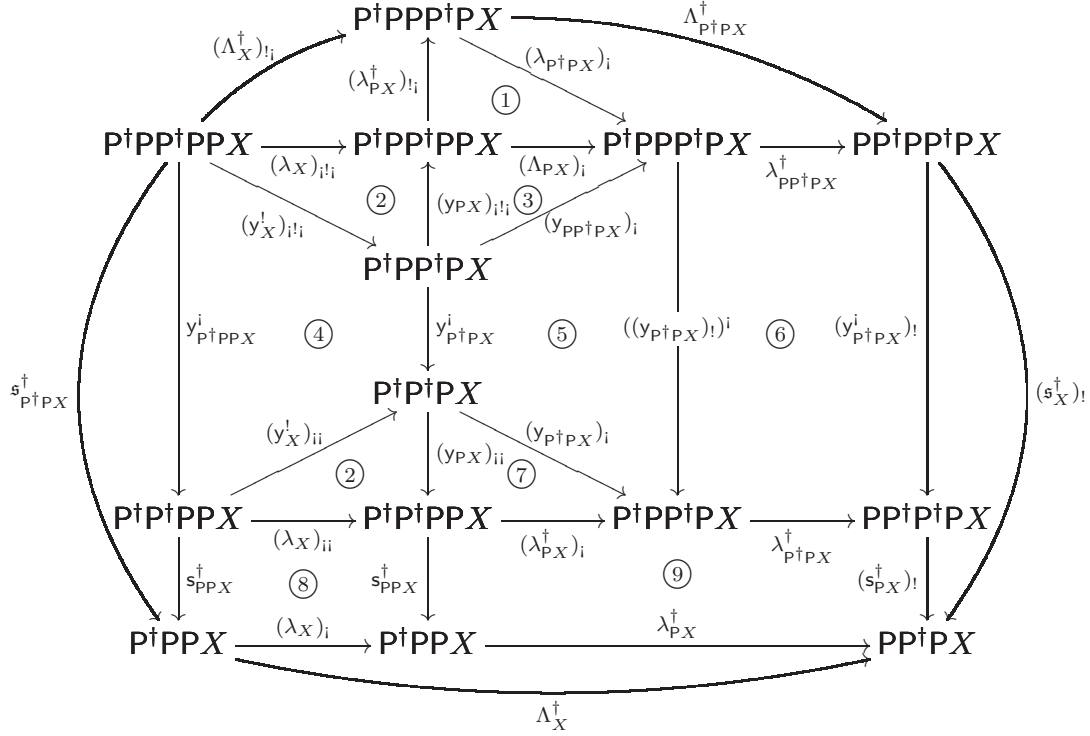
$\mathsf{P}^\dagger\mathsf{P}\mathsf{P}\mathsf{P}^\dagger\mathsf{P}X$

$(\Lambda_X^\dagger)_{!\mathsf{i}}$ $\Lambda^\dagger_{\mathsf{P}^\dagger\mathsf{P}X}$

$(\lambda^\dagger_{\mathsf{P}X})_{!\mathsf{i}}$ $(\lambda_{\mathsf{P}^\dagger\mathsf{P}X})_{\mathsf{i}}$

①

$\mathsf{P}^\dagger\mathsf{P}\mathsf{P}^\dagger\mathsf{P}\mathsf{P}X$ $(\lambda_X)_{\mathsf{i}!\mathsf{i}}$ $\mathsf{P}^\dagger\mathsf{P}\mathsf{P}^\dagger\mathsf{P}\mathsf{P}X$ $(\Lambda_{\mathsf{P}X})_{\mathsf{i}}$ $\mathsf{P}^\dagger\mathsf{P}\mathsf{P}\mathsf{P}^\dagger\mathsf{P}X$ $\lambda^\dagger_{\mathsf{P}\mathsf{P}^\dagger\mathsf{P}X}$ $\mathsf{P}\mathsf{P}^\dagger\mathsf{P}\mathsf{P}^\dagger\mathsf{P}X$

②

$(\mathsf{y}^!_X)_{\mathsf{i}!\mathsf{i}}$ $(\mathsf{y}_{\mathsf{P}X})_{\mathsf{i}!\mathsf{i}}$ ③ $(\mathsf{y}_{\mathsf{P}\mathsf{P}^\dagger\mathsf{P}X})_{\mathsf{i}}$

$\mathsf{P}^\dagger\mathsf{P}\mathsf{P}^\dagger\mathsf{P}X$

$\mathsf{s}^\dagger_{\mathsf{P}^\dagger\mathsf{P}X}$ $\mathsf{y}^{\mathsf{i}}_{\mathsf{P}^\dagger\mathsf{P}\mathsf{P}X}$ ④ $\mathsf{y}^{\mathsf{i}}_{\mathsf{P}^\dagger\mathsf{P}X}$ ⑤ $((\mathsf{y}_{\mathsf{P}^\dagger\mathsf{P}X})_!)^{\mathsf{i}}$ ⑥ $(\mathsf{y}^{\mathsf{i}}_{\mathsf{P}^\dagger\mathsf{P}X})_!$ $(\mathsf{s}^\dagger_X)_!$

$\mathsf{P}^\dagger\mathsf{P}^\dagger\mathsf{P}X$

$(\mathsf{y}^!_X)_{\mathsf{i}\mathsf{i}}$ $(\mathsf{y}_{\mathsf{P}X})_{\mathsf{i}\mathsf{i}}$ $(\mathsf{y}_{\mathsf{P}^\dagger\mathsf{P}X})_{\mathsf{i}}$

② ⑦

$\mathsf{P}^\dagger\mathsf{P}^\dagger\mathsf{P}\mathsf{P}X$ $(\lambda_X)_{\mathsf{i}\mathsf{i}}$ $\mathsf{P}^\dagger\mathsf{P}^\dagger\mathsf{P}\mathsf{P}X$ $(\lambda^\dagger_{\mathsf{P}X})_{\mathsf{i}}$ $\mathsf{P}^\dagger\mathsf{P}\mathsf{P}^\dagger\mathsf{P}X$ $\lambda^\dagger_{\mathsf{P}^\dagger\mathsf{P}X}$ $\mathsf{P}\mathsf{P}^\dagger\mathsf{P}^\dagger\mathsf{P}X$

$\mathsf{s}^\dagger_{\mathsf{P}\mathsf{P}X}$ ⑧ $\mathsf{s}^\dagger_{\mathsf{P}\mathsf{P}X}$ ⑨ $(\mathsf{s}^\dagger_{\mathsf{P}X})_!$

$\mathsf{P}^\dagger\mathsf{P}\mathsf{P}X$ $(\lambda_X)_{\mathsf{i}}$ $\mathsf{P}^\dagger\mathsf{P}\mathsf{P}X$ $\lambda^\dagger_{\mathsf{P}X}$ $\mathsf{P}\mathsf{P}^\dagger\mathsf{P}X$

$\Lambda^\dagger_X$